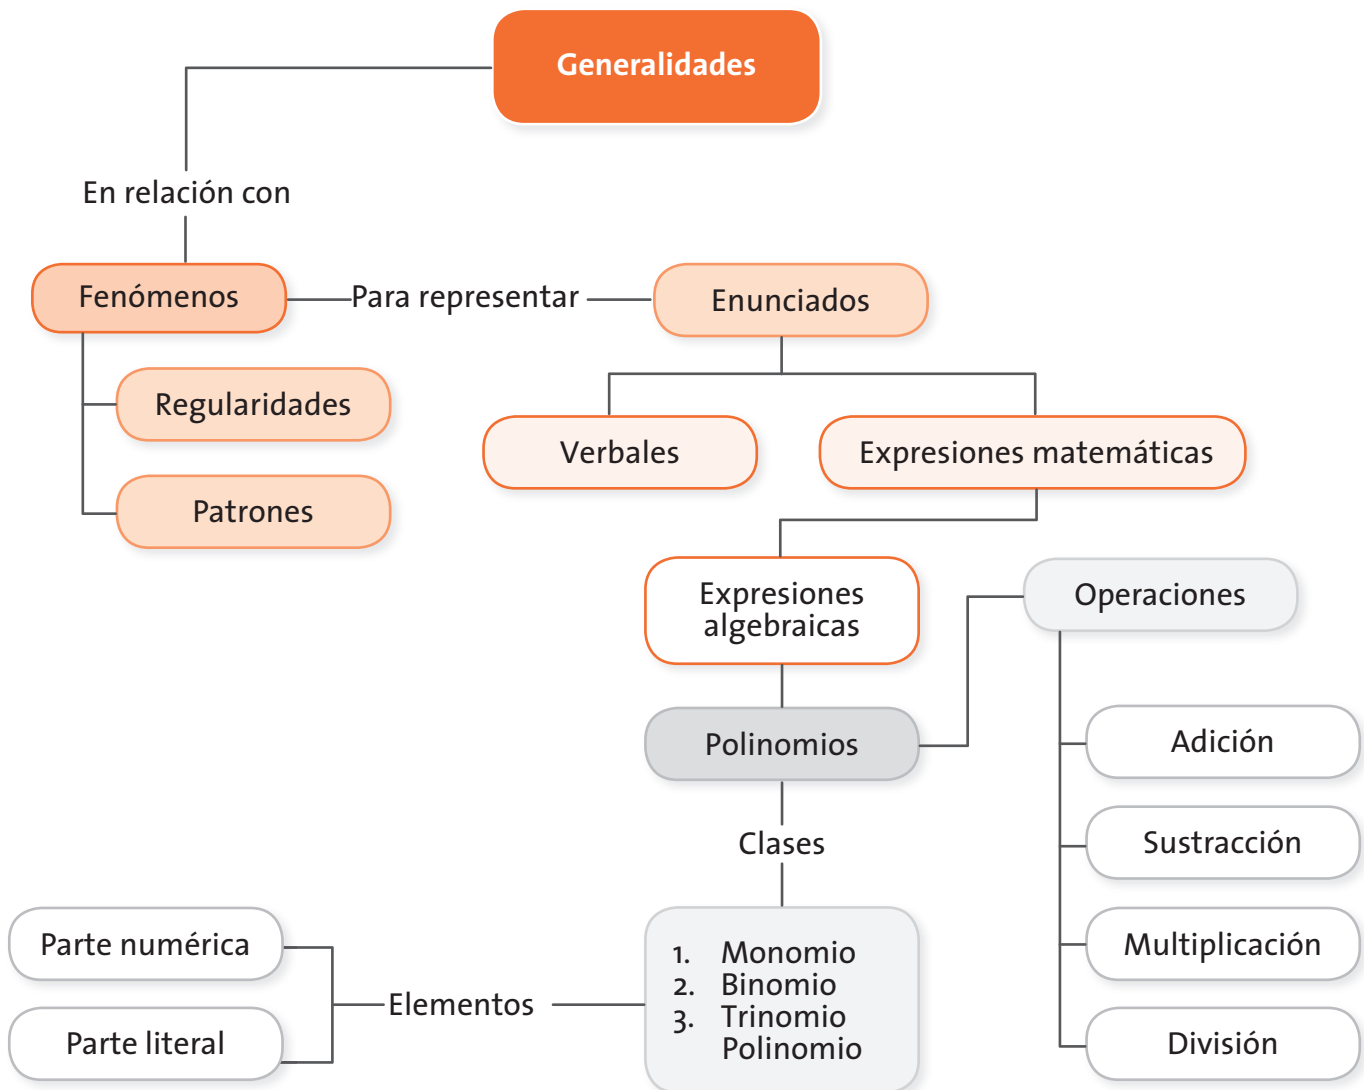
Generalidades

En relación con

Fenómenos

Para representar

Enunciados

Regularidades

Patrones

Verbales

Expresiones matemáticas

Expresiones algebraicas

Operaciones

Polinomios

Adición

Sustracción

Multiplicación

División

Clases

Parte numérica

Parte literal

Elementos

1. Monomio
2. Binomio
3. Trinomio
Polinomio